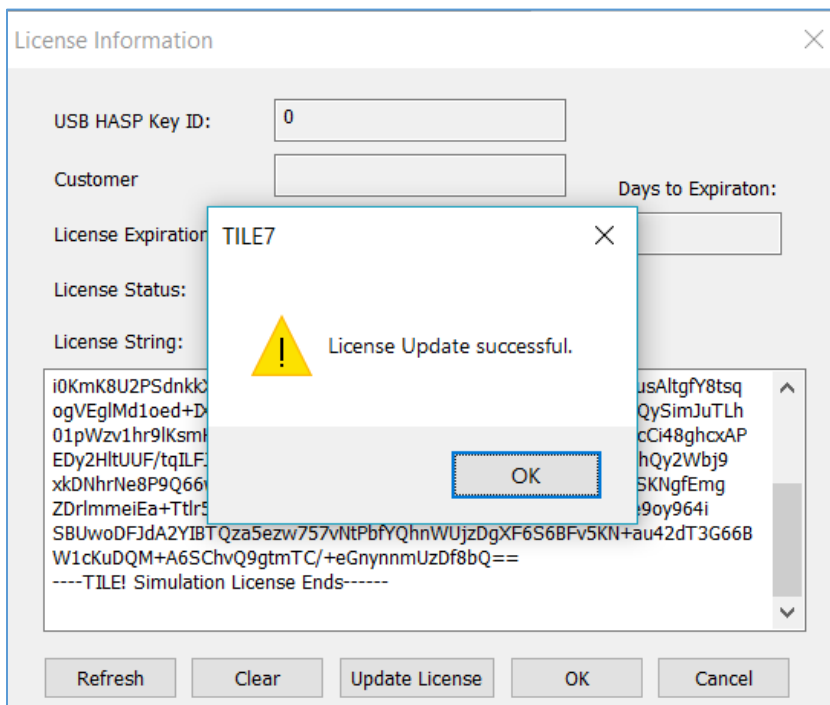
License Information

USB HASP Key ID: 0

Customer

Days to Expiraton:

License Expiration

License Status:

License String:

i0KmK8U2PSdnkk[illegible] usAltgfY8tsq
ogVEglMd1oed+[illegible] QySimJuTLh
01pWzv1hr9lKsm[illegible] cCi48ghcxAP
EDy2HltUUF/tqILF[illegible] hQy2Wbj9
xkDNhrNe8P9Q66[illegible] SKNgfEmg
ZDrlmmeiEa+Ttlr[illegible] e9oy964i
SBUwoDFJdA2YIBTQza5ezw757vNtPbfYQhnWUjzDgXF6S6BFv5KN+au42dT3G66B
W1cKuDQM+A6SChvQ9gtmTC/+eGnynnmUzDf8bQ==
----TILE! Simulation License Ends------

TILE7

License Update successful.

OK

Refresh Clear Update License OK Cancel